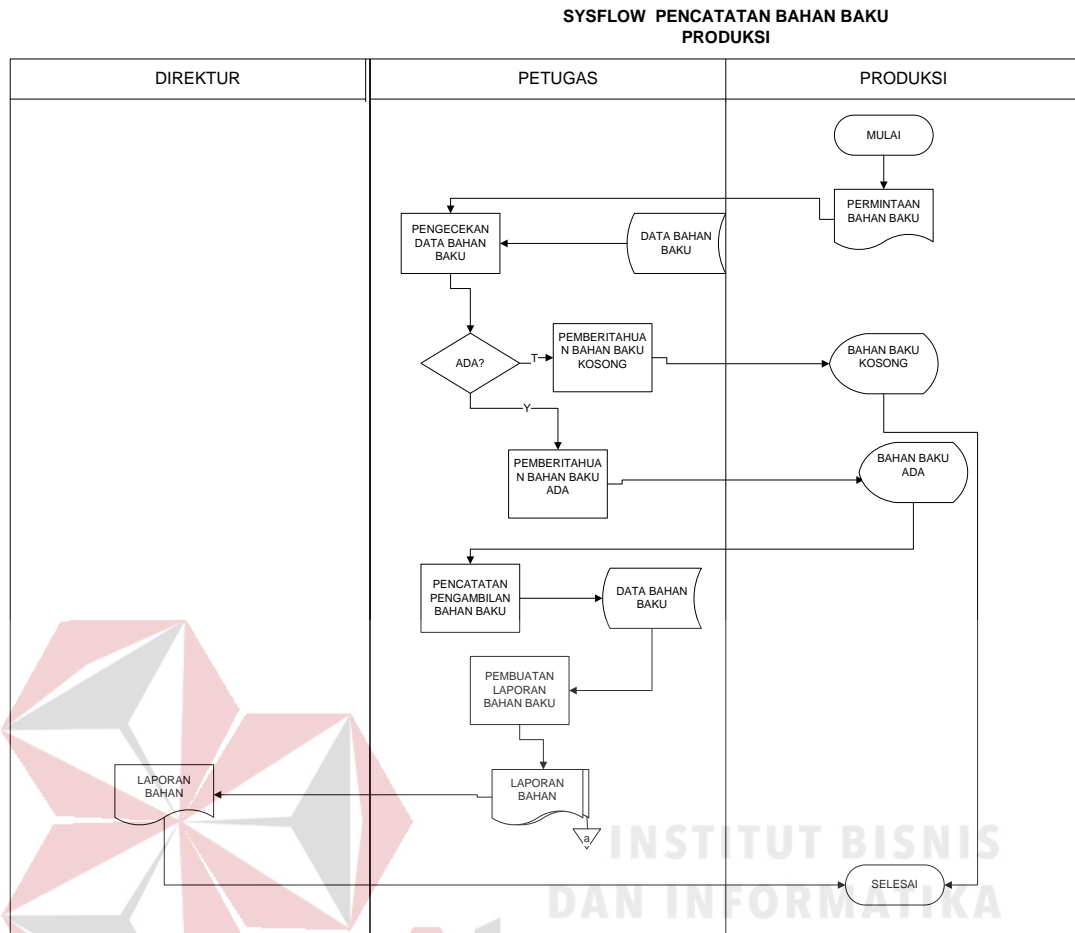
SYSFLOW PENCATATAN BAHAN BAKU PRODUKSI

DIREKTUR

PETUGAS

PRODUKSI

MULAI

PERMINTAAN BAHAN BAKU

PENGECEKAN DATA BAHAN BAKU

DATA BAHAN BAKU

ADA?

T

PEMBERITAHUAN BAHAN BAKU KOSONG

BAHAN BAKU KOSONG

Y

PEMBERITAHUAN BAHAN BAKU ADA

BAHAN BAKU ADA

PENCATATAN PENGAMBILAN BAHAN BAKU

DATA BAHAN BAKU

PEMBUATAN LAPORAN BAHAN BAKU

LAPORAN BAHAN

LAPORAN BAHAN

a

SELESAI

INSTITUT BISNIS
DAN INFORMATIKA